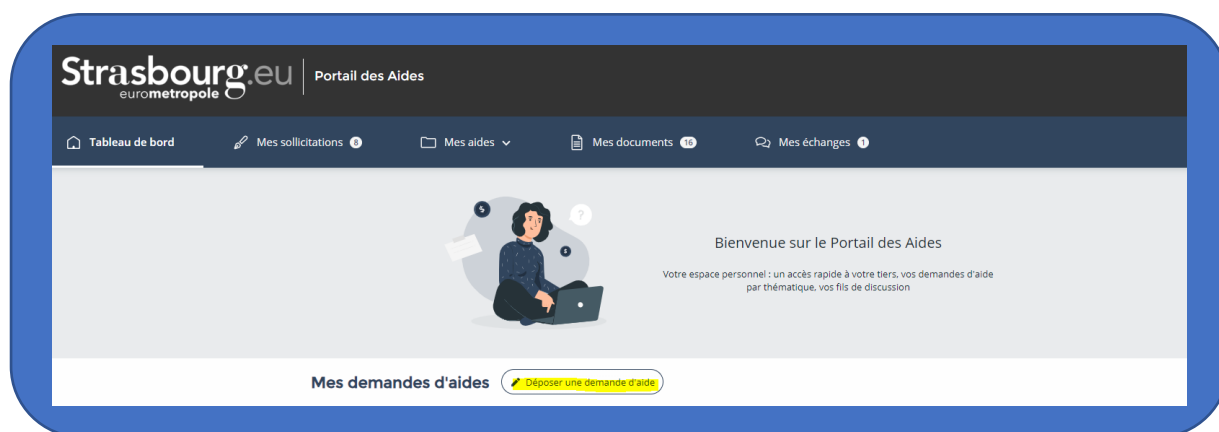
Strasbourg.eu eurometropole | Portail des Aides

Tableau de bord
Mes sollicitations 8
Mes aides
Mes documents 16
Mes échanges 1

Bienvenue sur le Portail des Aides

Votre espace personnel : un accès rapide à votre tiers, vos demandes d'aide par thématique, vos fils de discussion

Mes demandes d'aides
Déposer une demande d'aide